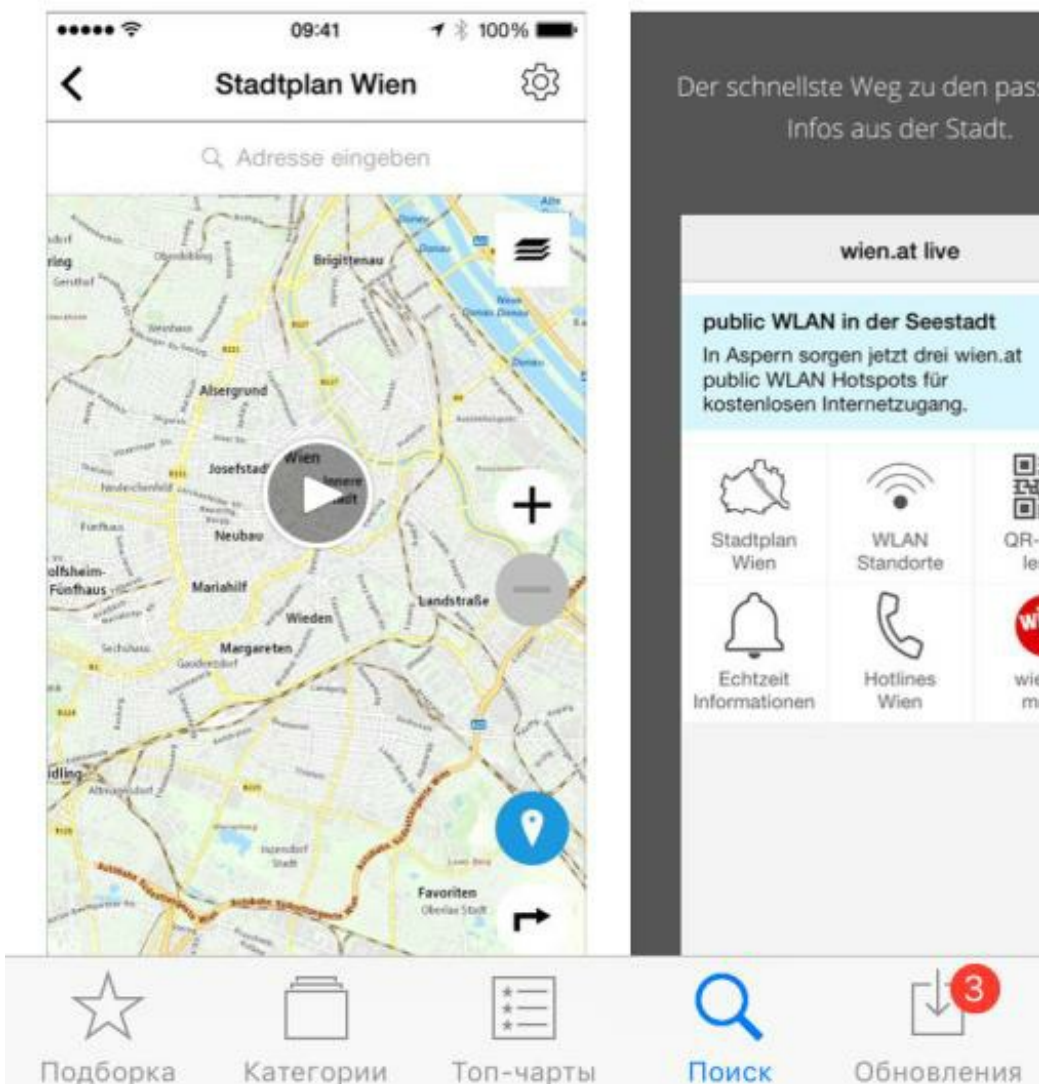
●●●●● 09:41 100%

Stadtplan Wien

Adresse eingeben

Brigittenau

Alsergrund

Josefstadt

Wien

Innere Stadt

Neubau

Fünfhaus

Mariahilf

Wieden

Landstraße

Margareten

Favoriten

Der schnellste Weg zu den pass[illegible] Infos aus der Stadt.

wien.at live

public WLAN in der Seestadt

In Aspern sorgen jetzt drei wien.at public WLAN Hotspots für kostenlosen Internetzugang.

Stadtplan Wien

WLAN Standorte

QR-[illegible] le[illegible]

Echtzeit Informationen

Hotlines Wien

wie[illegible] m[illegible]

Подборка

Категории

Топ-чарты

Поиск

3

Обновления